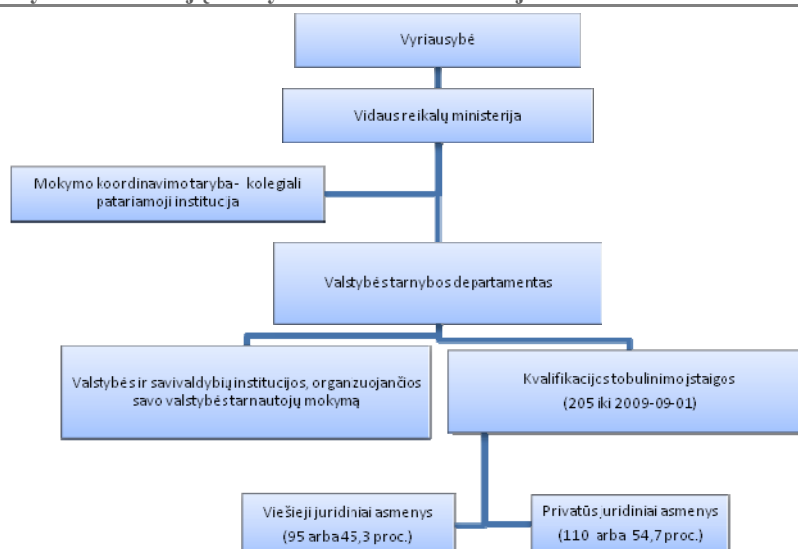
Vyriausybė

Vidaus reikalų ministerija

Mokymo koordinavimo taryba- kolegiali patariamoji institucja

Valstybės tarnybos departamentas

Valstybės ir savivaldybių institucijos, organzuojančios savo valstybės tarnautojų mokymą

Kvalifikacijos tobulinimo įstaigos (205 iki 2009-09-01)

Viešieji juridiniai asmenys (95 arba 45,3 proc.)

Privatūs juridiniai asmenys (110 arba 54,7 proc.)